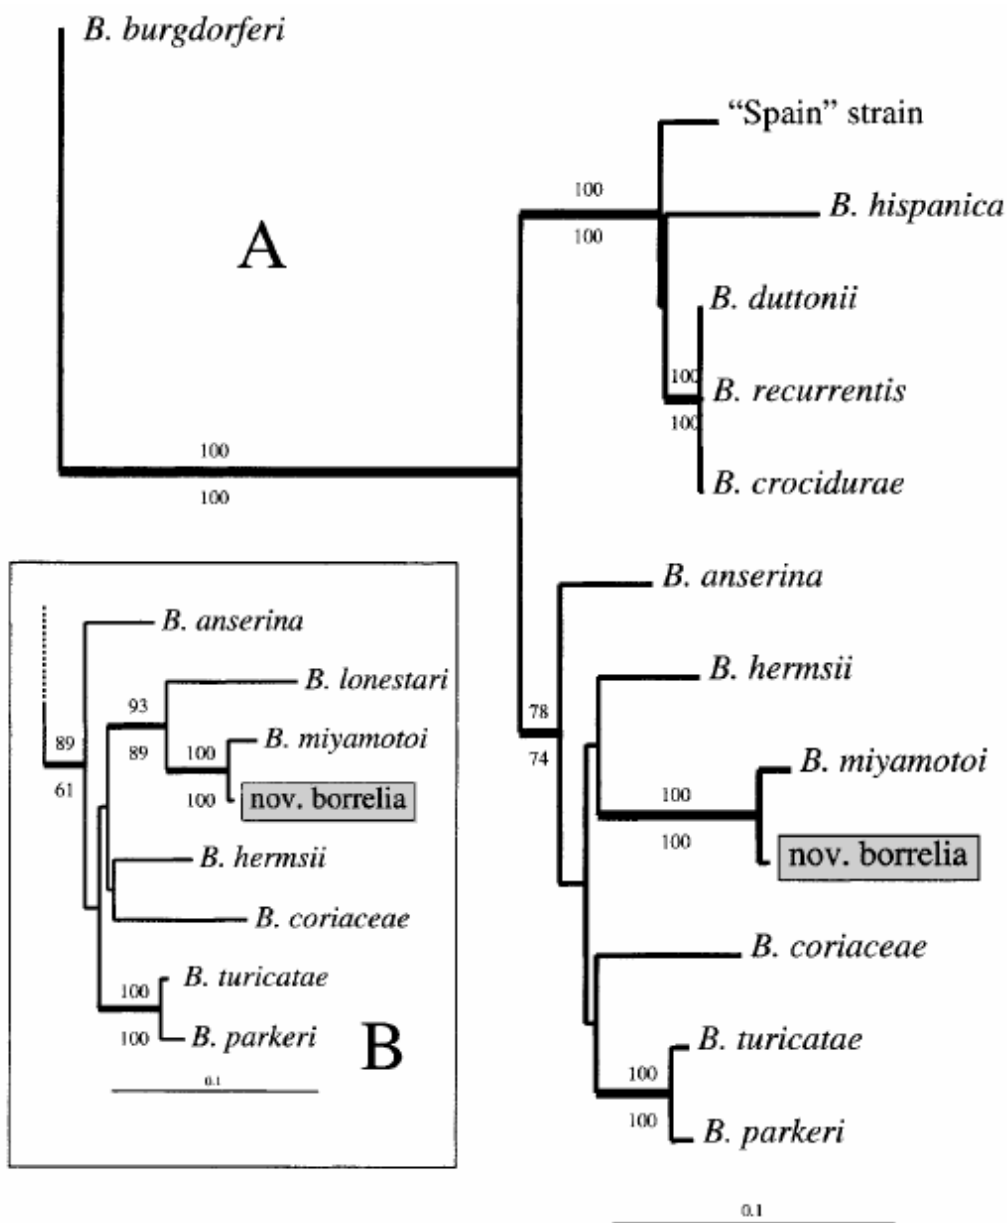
B. burgdorferi

A

"Spain" strain

100

100

B. hispanica

B. duttonii

100

B. recurrentis

100

B. crocidurae

100

100

B. anserina

B. lonestari

93

89

89

B. miyamotoi

100

100

61

nov. borrelia

B. hermsii

B. coriaceae

B. turicatae

100

100

B. parkeri

B

0.1

B. anserina

B. hermsii

78

74

B. miyamotoi

100

100

nov. borrelia

B. coriaceae

B. turicatae

100

100

B. parkeri

0.1